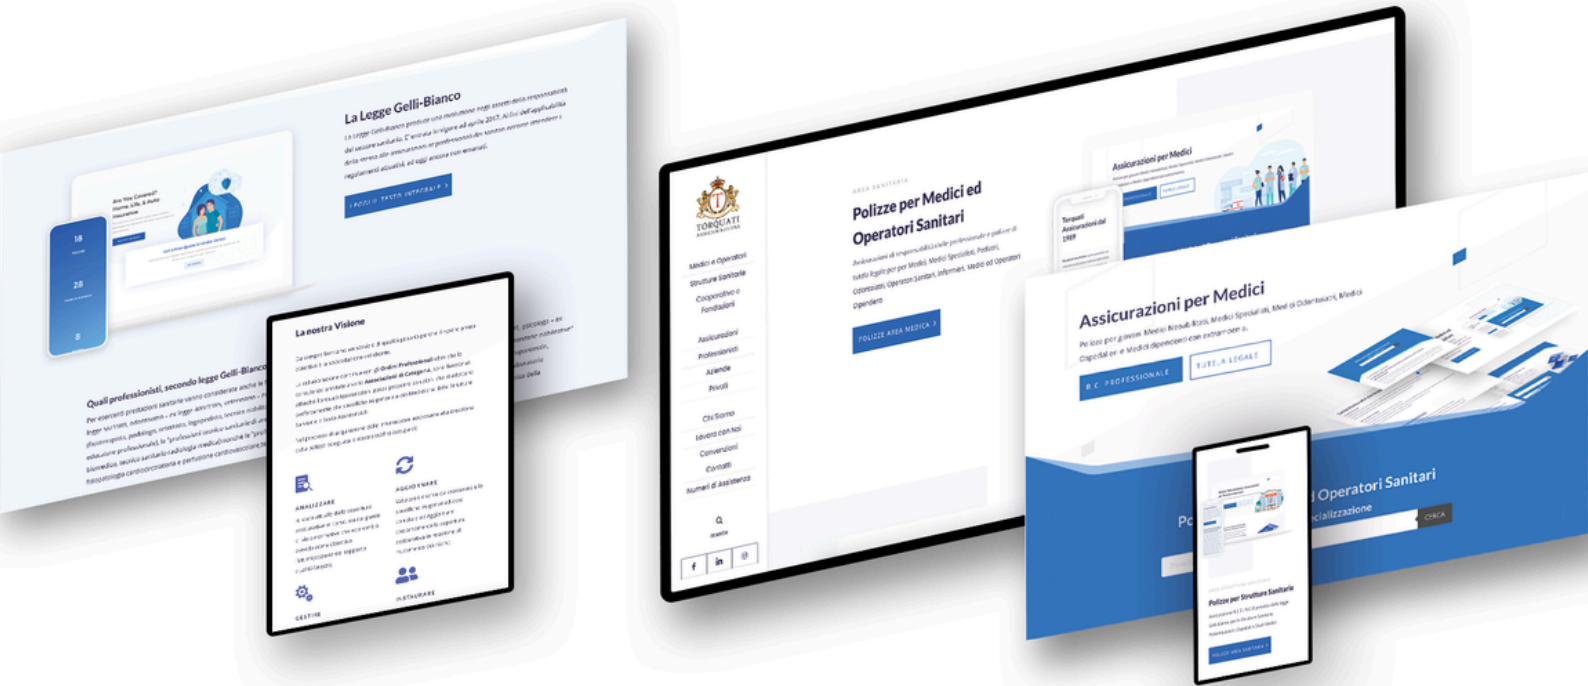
La Legge Gelli-Bianco

La Legge Gelli-Bianco produce una rivoluzione negli assetti della responsabilità del settore sanitario. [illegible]

LEGGI IL TESTO INTEGRALE >

Are You Covered? Home, Life, & Auto Insurance

18

28

8

Quali professionisti, secondo legge Gelli-Bianco

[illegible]

La nostra Visione

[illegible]

ANALIZZARE

AGGIORNARE

GESTIRE

INSTAURARE

TORQUATI ASSICURAZIONI

Medici e Operatori
Strutture Sanitarie
Cooperative e Fondazioni

Assicurazioni Professionisti
Aziende
Privati

Chi Siamo
Lavora con Noi
Convenzioni
Contatti
Numeri di assistenza

Cerca

AREA SANITARIA

Polizze per Medici ed Operatori Sanitari

Assicurazioni di responsabilità civile professionale e polizze di tutela legale per Medici, Medici Specialisti, Pediatri, Odontoiatri, Operatori Sanitari, Infermieri, Medici ed Operatori Dipendenti

POLIZZE AREA MEDICA >

Assicurazioni per Medici

Torquati Assicurazioni dal 1989

Assicurazioni per Medici

Polizze per giovani Medici Neolaureati, Medici Specialisti, Medici Odontoiatri, Medici Ospedalieri e Medici dipendenti con extramoenia.

R.C. PROFESSIONALE

TUTELA LEGALE

Po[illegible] ed Operatori Sanitari

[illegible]cializzazione

CERCA

Polizze per Strutture Sanitarie

POLIZZE AREA SANITARIA >